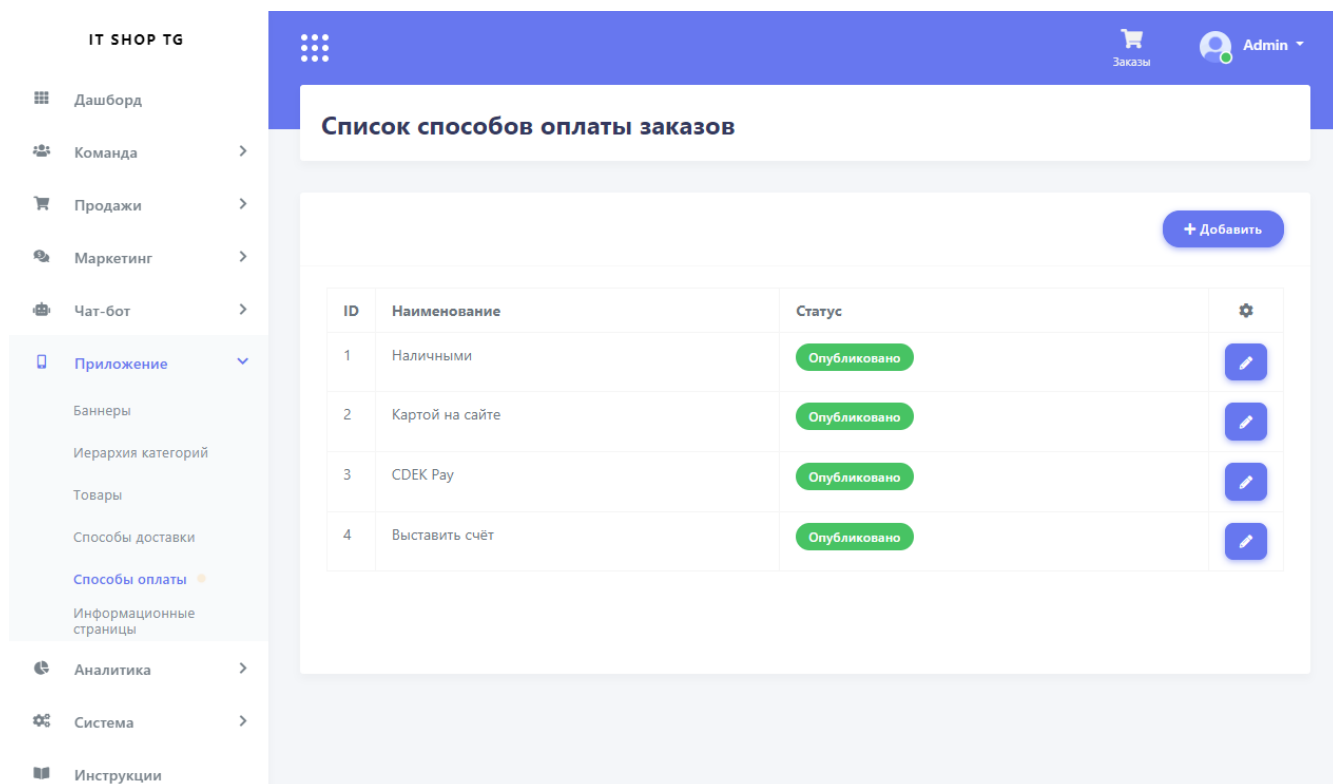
IT SHOP TG

Дашборд
Команда
Продажи
Маркетинг
Чат-бот
Приложение
Баннеры
Иерархия категорий
Товары
Способы доставки
Способы оплаты
Информационные страницы
Аналитика
Система
Инструкции

Заказы
Admin

Список способов оплаты заказов

+ Добавить

| ID | Наименование | Статус | |
|---|---|---|---|
| 1 | Наличными | Опубликовано | |
| 2 | Картой на сайте | Опубликовано | |
| 3 | CDEK Pay | Опубликовано | |
| 4 | Выставить счёт | Опубликовано | |